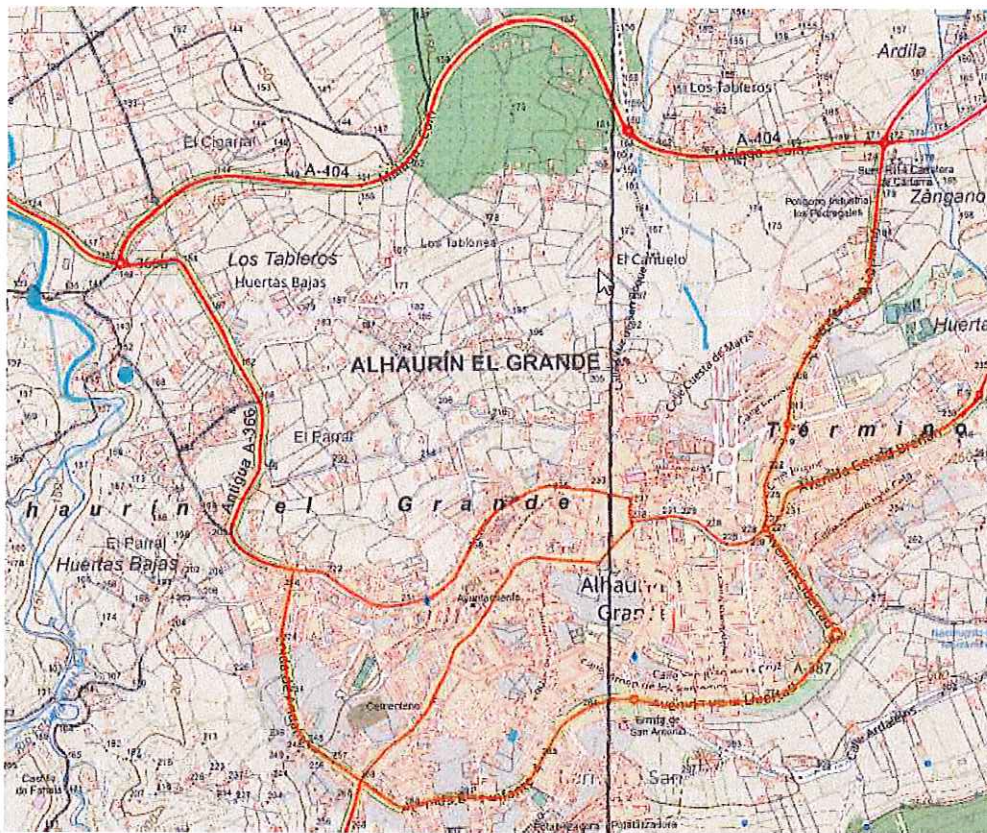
Ardila
Los Tableros
A-404
El Cigarral
A-404
Zángano
Polígono Industrial los Pedregales
Los Tableros
Huertas Bajas
Los Tablones
El Cantuelo
Huerta
ALHAURÍN EL GRANDE
Calle Cuesta de Marzo
Término
El Parral
Antigua A-366
haurín el Grande
Avenida García Brenes
El Parral
Huertas Bajas
Ayuntamiento
Alhaur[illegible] Gran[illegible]
A-387
Cementerio
Ermita de San Antonio
Castillo de Fahala
San